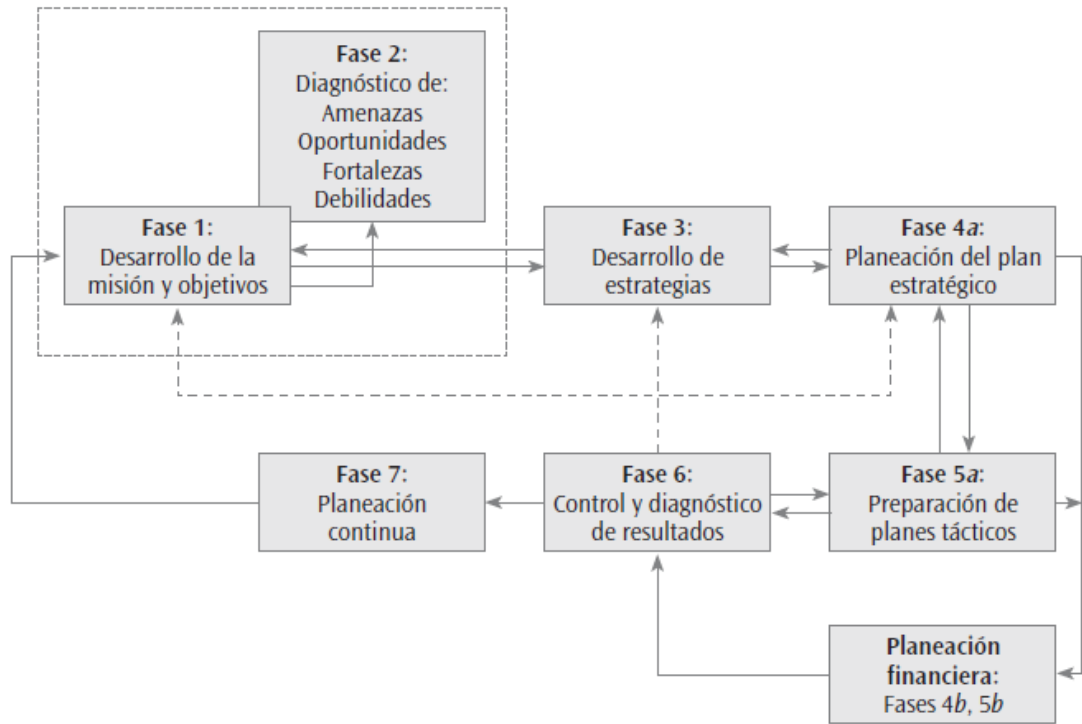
Fase 2:
Diagnóstico de:
Amenazas
Oportunidades
Fortalezas
Debilidades

Fase 1:
Desarrollo de la misión y objetivos

Fase 3:
Desarrollo de estrategias

Fase 4a:
Planeación del plan estratégico

Fase 7:
Planeación continua

Fase 6:
Control y diagnóstico de resultados

Fase 5a:
Preparación de planes tácticos

Planeación financiera:
Fases 4b, 5b